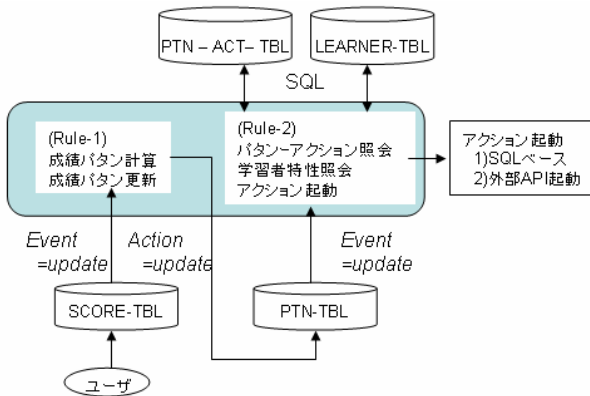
PTN – ACT– TBL

LEARNER-TBL

SQL

(Rule-1)
成績パタン計算
成績パタン更新

(Rule-2)
パタン-アクション照会
学習者特性照会
アクション起動

アクション起動
1)SQLベース
2)外部API起動

Event
=update

Action
=update

Event
=update

SCORE-TBL

PTN-TBL

ユーザ